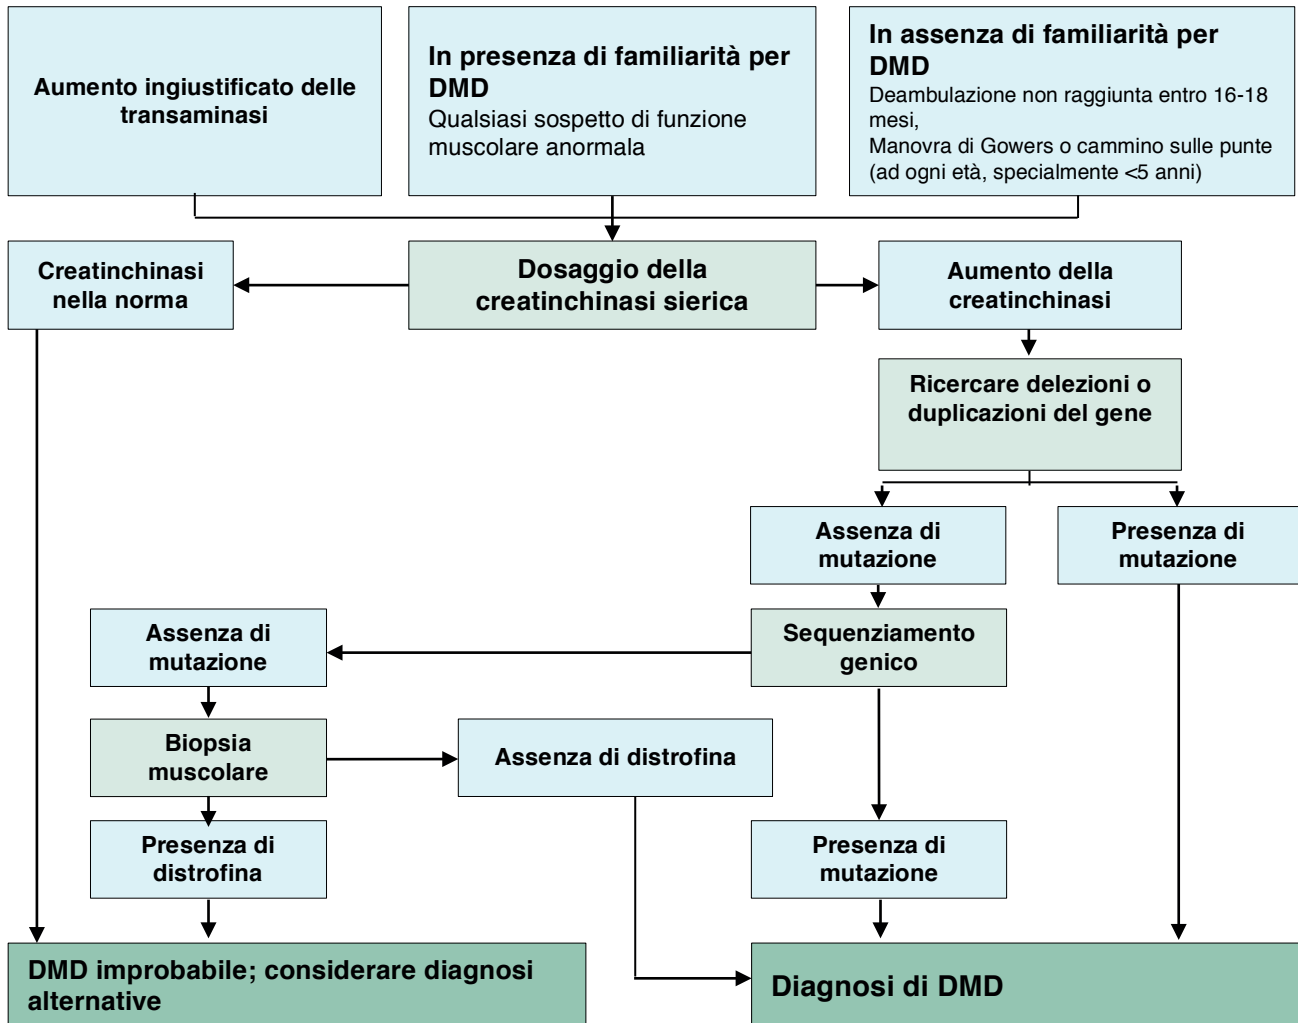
Aumento ingiustificato delle transaminasi

In presenza di familiarità per DMD
Qualsiasi sospetto di funzione muscolare anormala

In assenza di familiarità per DMD
Deambulazione non raggiunta entro 16-18 mesi,
Manovra di Gowers o cammino sulle punte (ad ogni età, specialmente <5 anni)

Creatinchinasi nella norma

Dosaggio della creatinchinasi sierica

Aumento della creatinchinasi

Ricercare delezioni o duplicazioni del gene

Assenza di mutazione

Presenza di mutazione

Assenza di mutazione

Sequenziamento genico

Biopsia muscolare

Assenza di distrofina

Presenza di distrofina

Presenza di mutazione

DMD improbabile; considerare diagnosi alternative

Diagnosi di DMD